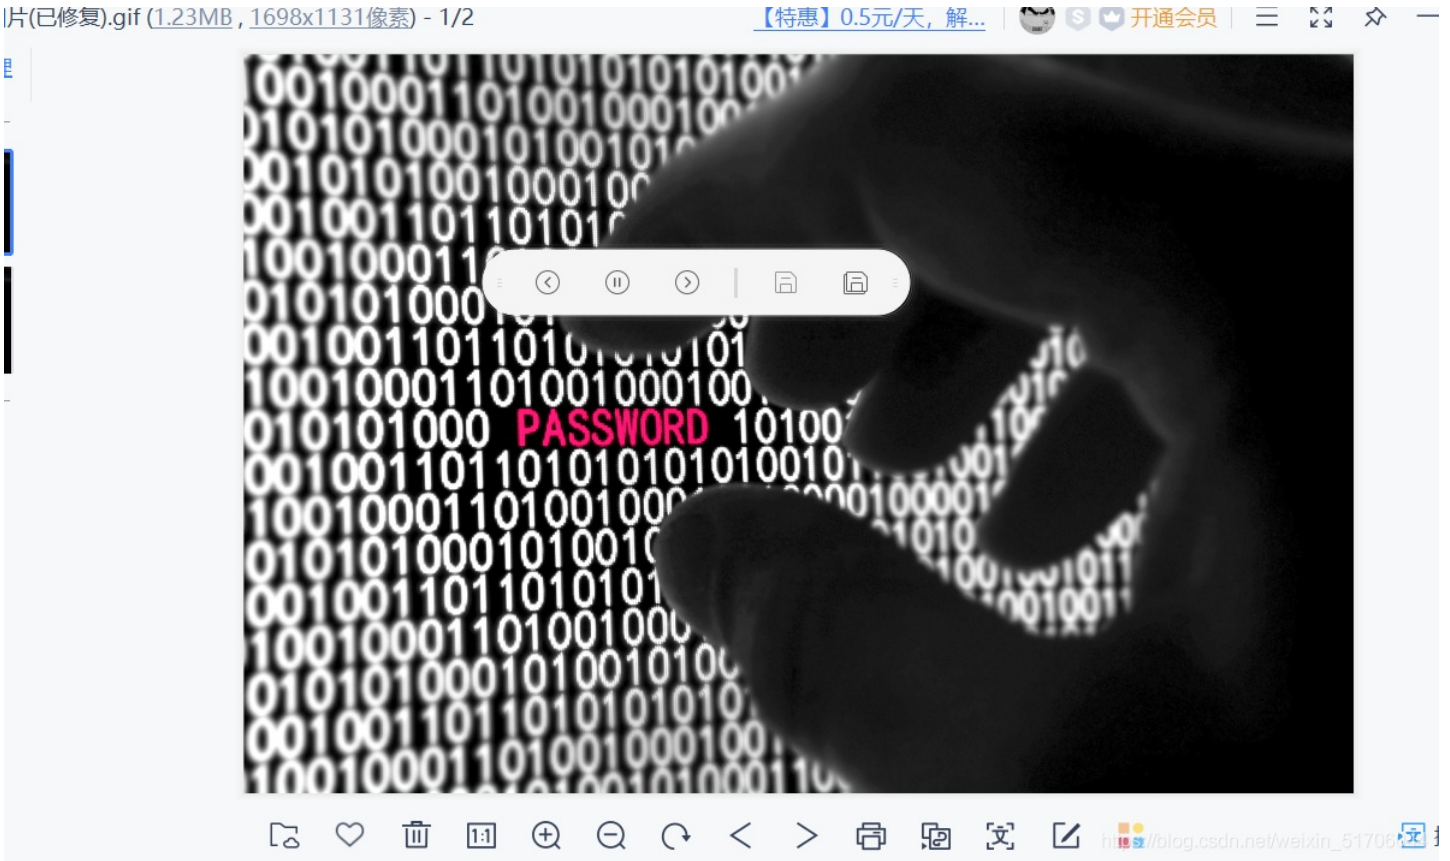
片(已修复).gif (1.23MB, 1698x1131像素) - 1/2

【特惠】0.5元/天，解...

开通会员

00100001101001000100
0101010000101001010
0010010001000100
001001101101010
1001000011
0101010000
0010011011010101010101
1001000011010010001001
0101010000 PASSWORD 10100
001001101101010101010010
1001000011010010001000010000
01010100001010010
001001101101010101
100100001101001000
010101000010100101001
001001101101010101
1001000011010010001001

1:1

https://blog.csdn.net/weixin_51706